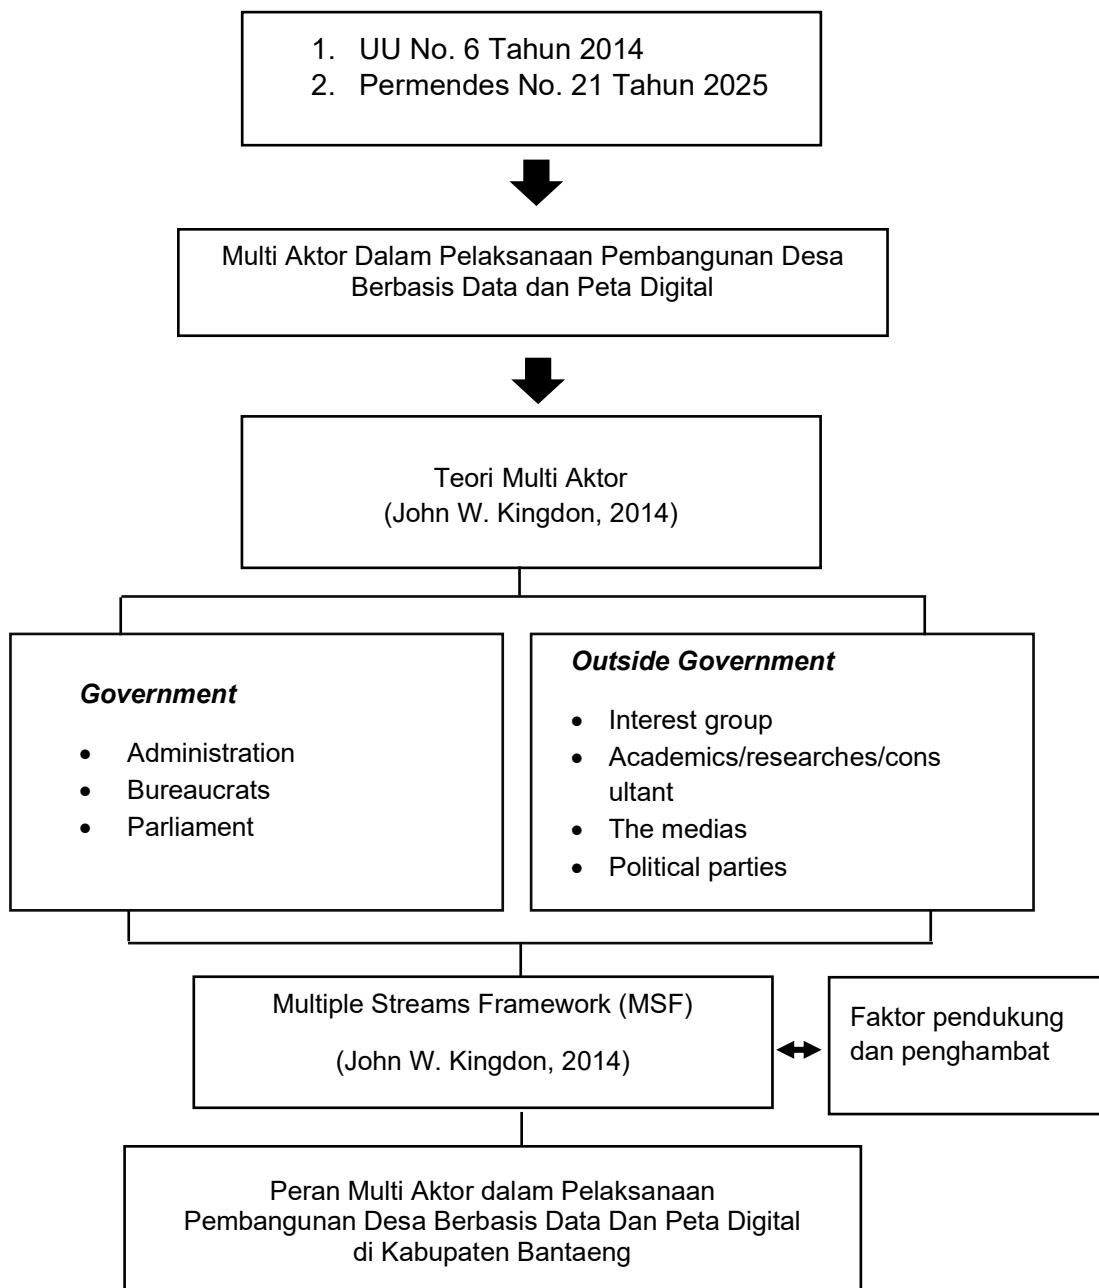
1. UU No. 6 Tahun 2014
2. Permendes No. 21 Tahun 2025

Multi Aktor Dalam Pelaksanaan Pembangunan Desa Berbasis Data dan Peta Digital

Teori Multi Aktor
(John W. Kingdon, 2014)

*Government*

- Administration
- Bureaucrats
- Parliament

*Outside Government*

- Interest group
- Academics/researches/consultant
- The medias
- Political parties

Multiple Streams Framework (MSF)

(John W. Kingdon, 2014)

Faktor pendukung dan penghambat

Peran Multi Aktor dalam Pelaksanaan Pembangunan Desa Berbasis Data Dan Peta Digital di Kabupaten Bantaeng